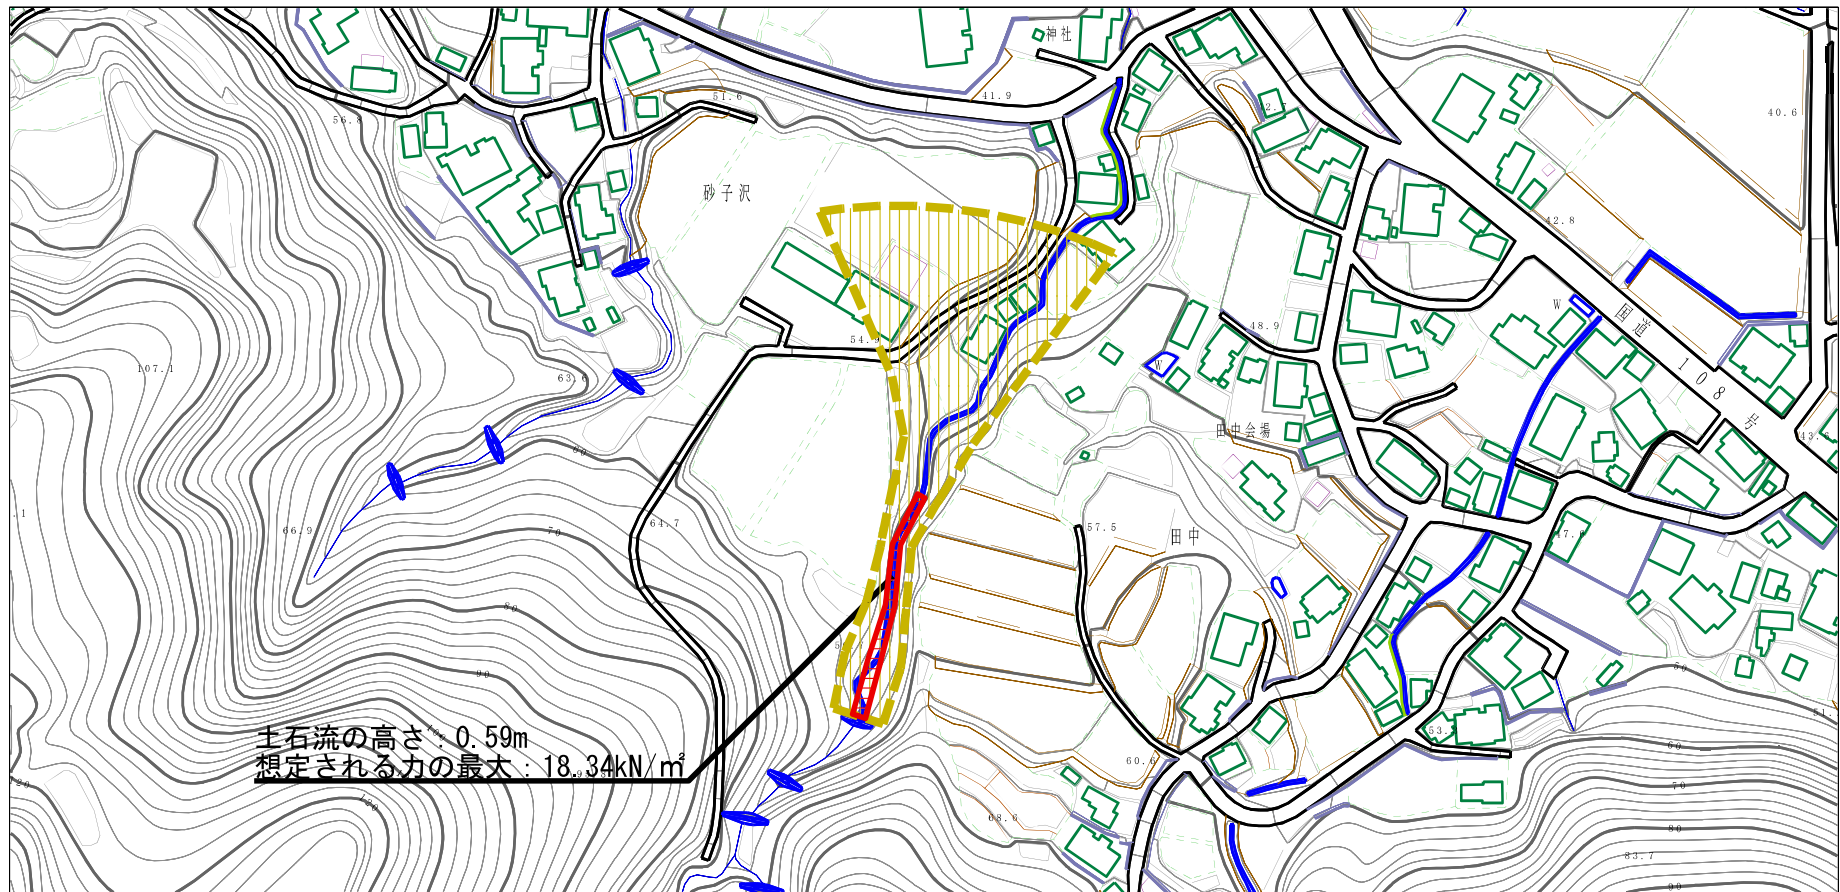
神社
41.9
51.6
56.8
42.7
40.6
砂子沢
42.8
W
国道
108
号
54.9
48.9
107.1
63.6
田中会場
43.
60
66.9
64.7
57.5
田中
70
47.
80
90
53.
51.
60
土石流の高さ：0.59m
想定される力の最大：18.34kN/m²
60.6
70
120
68.0
80
83.7
90